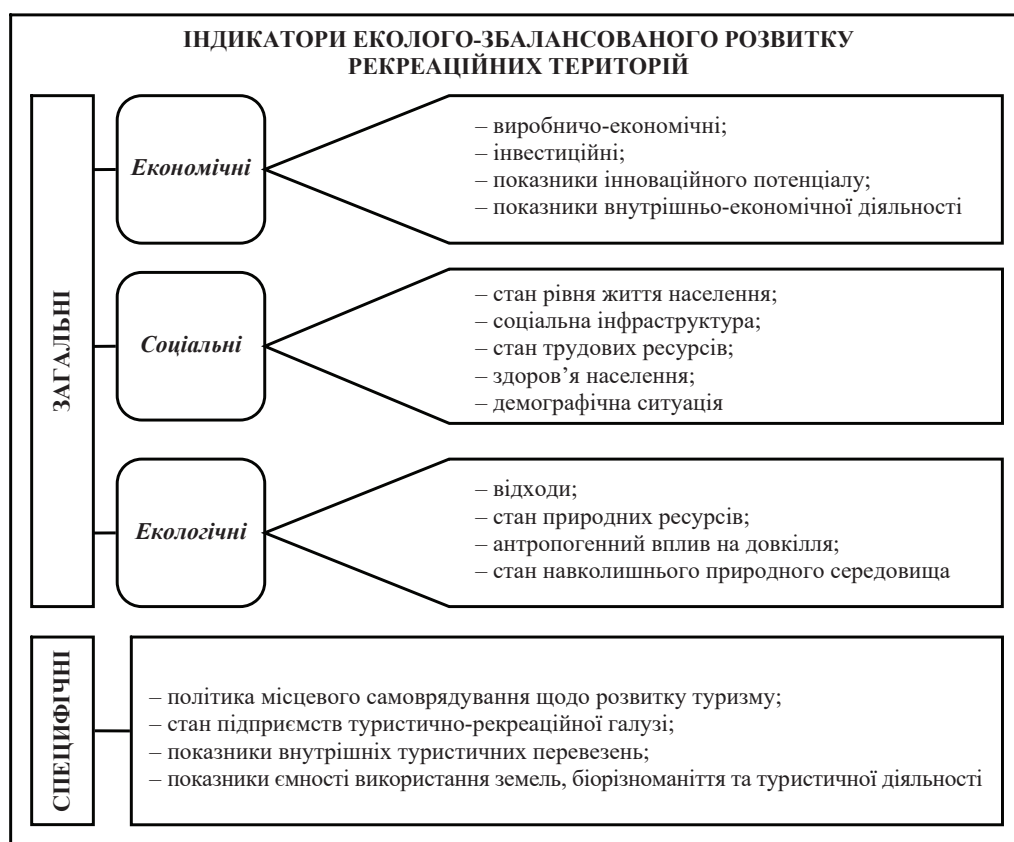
ІНДИКАТОРИ ЕКОЛОГО-ЗБАЛАНСОВАНОГО РОЗВИТКУ РЕКРЕАЦІЙНИХ ТЕРИТОРІЙ

ЗАГАЛЬНІ

Економічні

– виробничо-економічні;
– інвестиційні;
– показники інноваційного потенціалу;
– показники внутрішньо-економічної діяльності

Соціальні

– стан рівня життя населення;
– соціальна інфраструктура;
– стан трудових ресурсів;
– здоров'я населення;
– демографічна ситуація

Екологічні

– відходи;
– стан природних ресурсів;
– антропогенний вплив на довкілля;
– стан навколишнього природного середовища

СПЕЦИФІЧНІ

– політика місцевого самоврядування щодо розвитку туризму;
– стан підприємств туристично-рекреаційної галузі;
– показники внутрішніх туристичних перевезень;
– показники ємності використання земель, біорізноманіття та туристичної діяльності